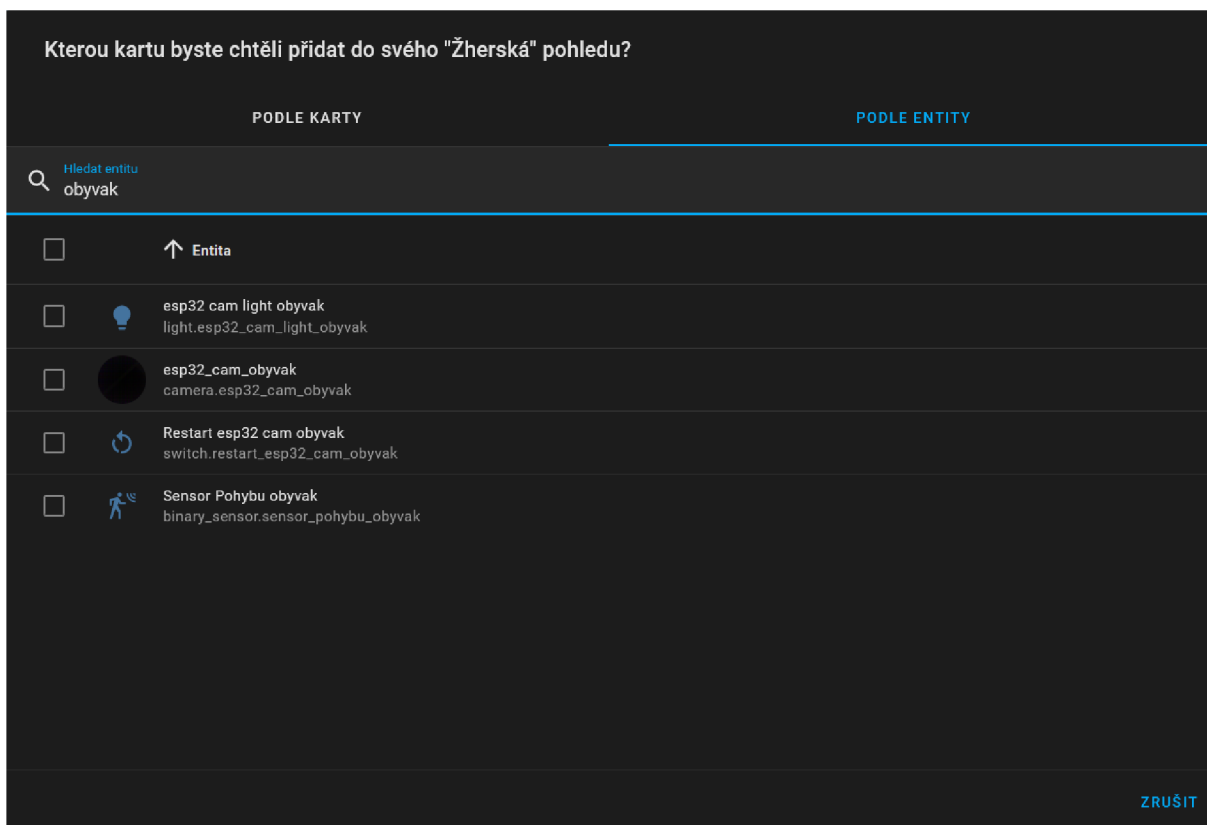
Kterou kartu byste chtěli přidat do svého "Žherská" pohledu?

PODLE KARTY

PODLE ENTITY

Hledat entitu
obyvak

Entita

esp32 cam light obyvak
light.esp32_cam_light_obyvak

esp32_cam_obyvak
camera.esp32_cam_obyvak

Restart esp32 cam obyvak
switch.restart_esp32_cam_obyvak

Sensor Pohybu obyvak
binary_sensor.sensor_pohybu_obyvak

ZRUŠIT